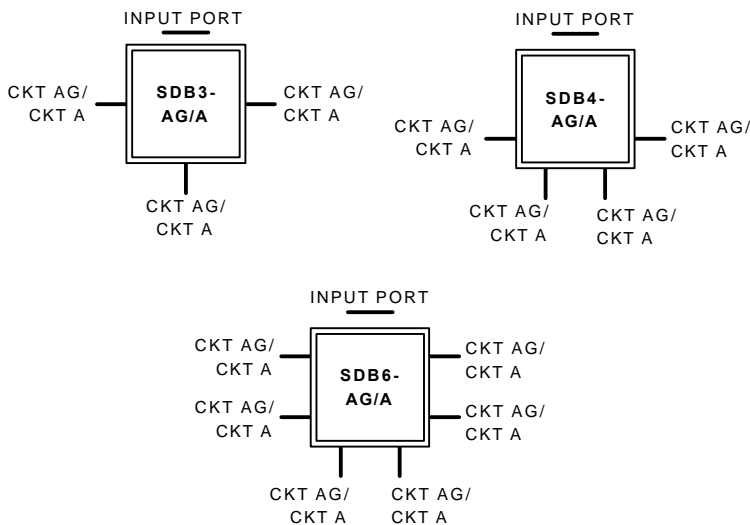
INPUT PORT

CKT AG/
CKT A

SDB3-
AG/A

CKT AG/
CKT A

CKT AG/
CKT A

INPUT PORT

CKT AG/
CKT A

SDB4-
AG/A

CKT AG/
CKT A

CKT AG/
CKT A

CKT AG/
CKT A

INPUT PORT

CKT AG/
CKT A

SDB6-
AG/A

CKT AG/
CKT A

CKT AG/
CKT A

CKT AG/
CKT A

CKT AG/
CKT A

CKT AG/
CKT A